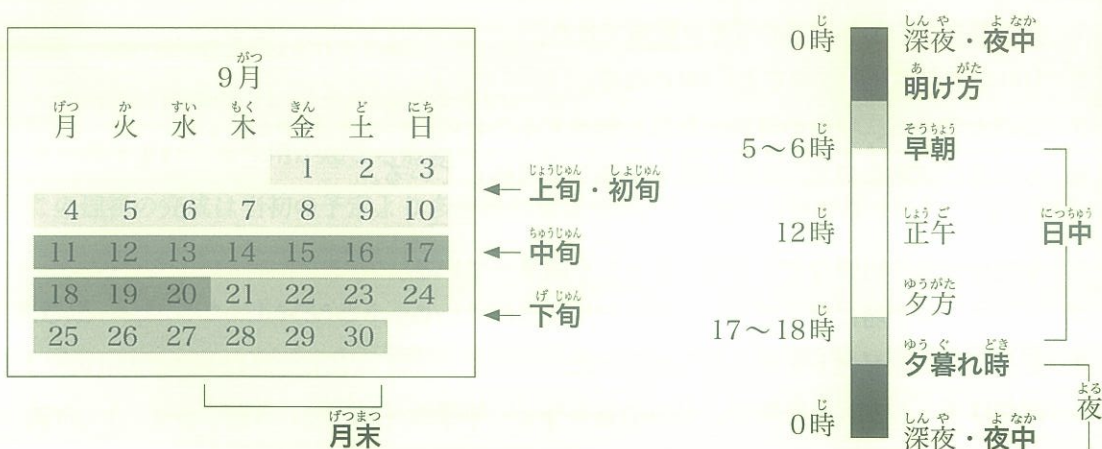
9月（がつ）

| 月（げつ） | 火（か） | 水（すい） | 木（もく） | 金（きん） | 土（ど） | 日（にち） |
|---|---|---|---|---|---|---|
| | | | | 1 | 2 | 3 |
| 4 | 5 | 6 | 7 | 8 | 9 | 10 |
| 11 | 12 | 13 | 14 | 15 | 16 | 17 |
| 18 | 19 | 20 | 21 | 22 | 23 | 24 |
| 25 | 26 | 27 | 28 | 29 | 30 | |

← 上旬（じょうじゅん）・初旬（しょじゅん）
← 中旬（ちゅうじゅん）
← 下旬（げじゅん）

月末（げつまつ）

0時（じ） 深夜（しんや）・夜中（よなか）
明け方（あけがた）
5〜6時（じ） 早朝（そうちょう）
12時（じ） 正午（しょうご）
日中（にっちゅう）
夕方（ゆうがた）
17〜18時（じ） 夕暮れ時（ゆうぐれどき）
夜（よる）
0時（じ） 深夜（しんや）・夜中（よなか）